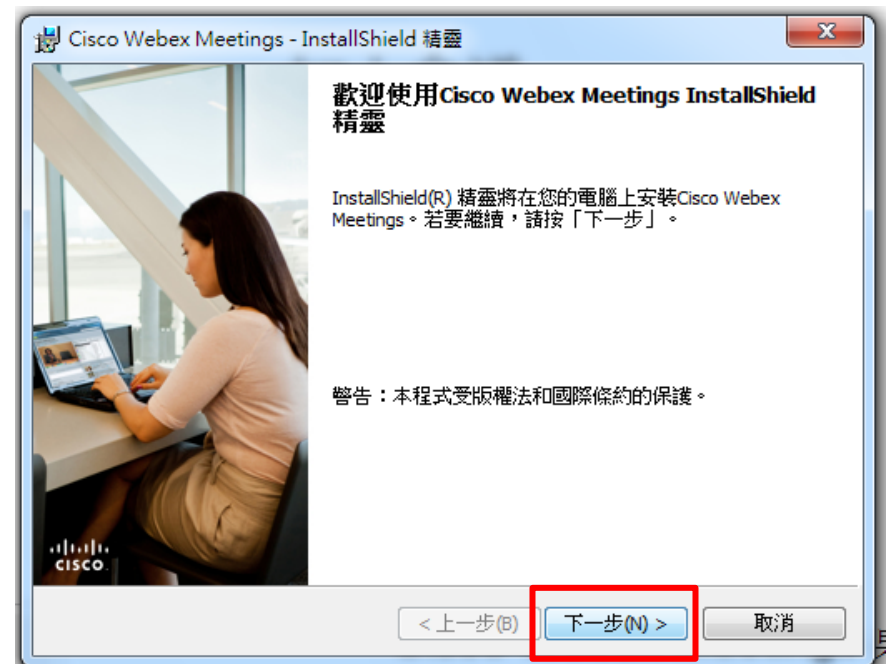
Cisco Webex Meetings - InstallShield 精靈

歡迎使用Cisco Webex Meetings InstallShield 精靈

InstallShield(R) 精靈將在您的電腦上安裝Cisco Webex Meetings。若要繼續，請按「下一步」。

警告：本程式受版權法和國際條約的保護。

cisco

< 上一步(B)

下一步(N) >

取消